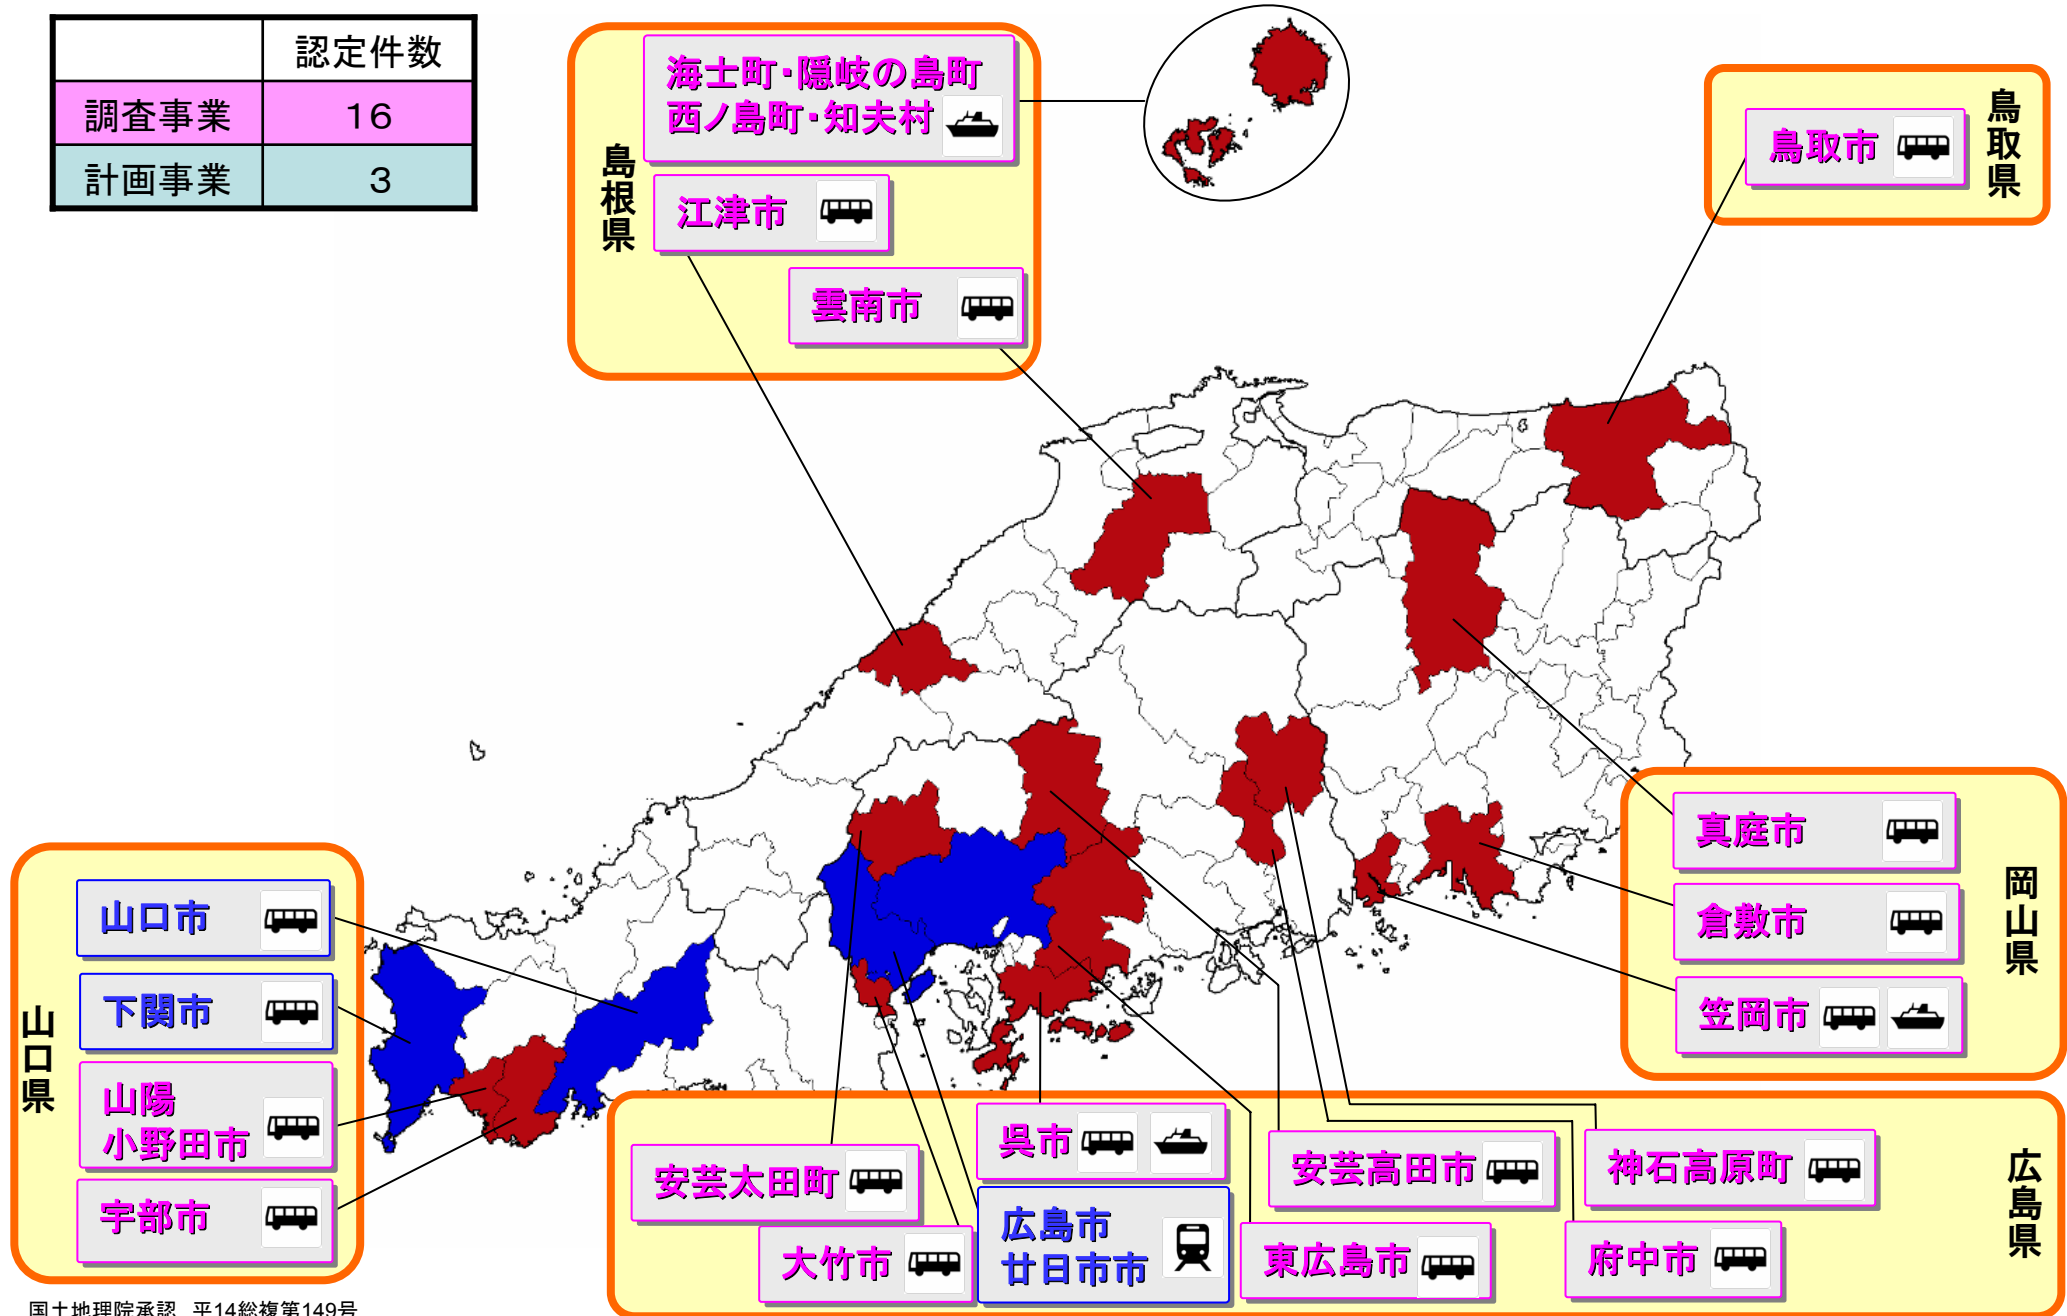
| | 認定件数 |
|---|---|
| 調査事業 | 16 |
| 計画事業 | 3 |

島根県

海士町・隠岐の島町 西ノ島町・知夫村

江津市

雲南市

鳥取県

鳥取市

岡山県

真庭市

倉敷市

笠岡市

山口県

山口市

下関市

山陽小野田市

宇部市

広島県

安芸太田町

大竹市

呉市

広島市 廿日市市

安芸高田市

東広島市

神石高原町

府中市

国土地理院承認 平14総複第149号